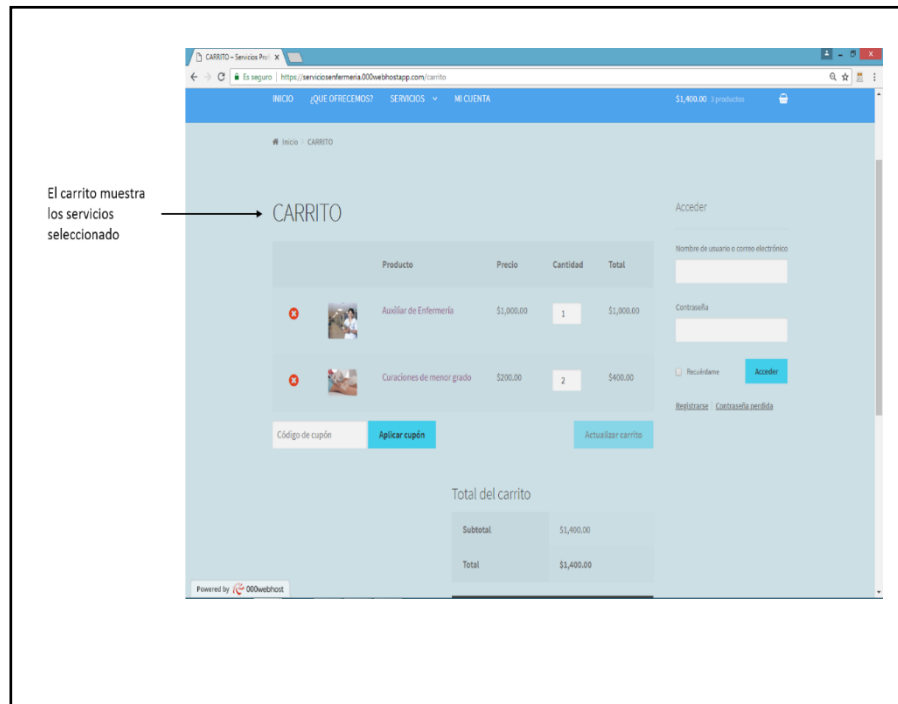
El carrito muestra los servicios seleccionado

CARRITO – Servicios Prof ×

Es seguro | https://serviciosenfermeria.000webhostapp.com/carrito

INICIO ¿QUE OFRECEMOS? SERVICIOS MI CUENTA

$1,400.00 3 productos

Inicio / CARRITO

CARRITO

| | | Producto | Precio | Cantidad | Total |
|---|---|---|---|---|---|
| | | Auxiliar de Enfermería | $1,000.00 | 1 | $1,000.00 |
| | | Curaciones de menor grado | $200.00 | 2 | $400.00 |

Código de cupón

Aplicar cupón

Actualizar carrito

Total del carrito

| Subtotal | $1,400.00 |
|---|---|
| Total | $1,400.00 |

Acceder

Nombre de usuario o correo electrónico

Contraseña

Recuérdame

Acceder

Registrarse Contraseña perdida

Powered by 000webhost